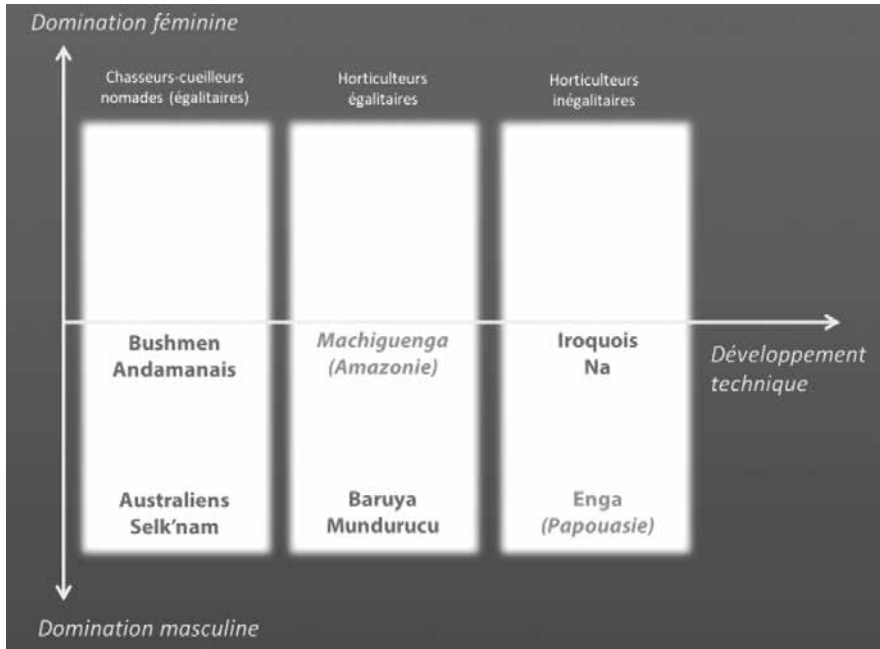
Domination féminine

Chasseurs-cueilleurs nomades (égalitaires)

Horticulteurs égalitaires

Horticulteurs inégalitaires

Bushmen
Andamanais

Machiguenga
(Amazonie)

Iroquois
Na

Développement technique

Australiens
Selk'nam

Baruya
Mundurucu

Enga
(Papouasie)

Domination masculine